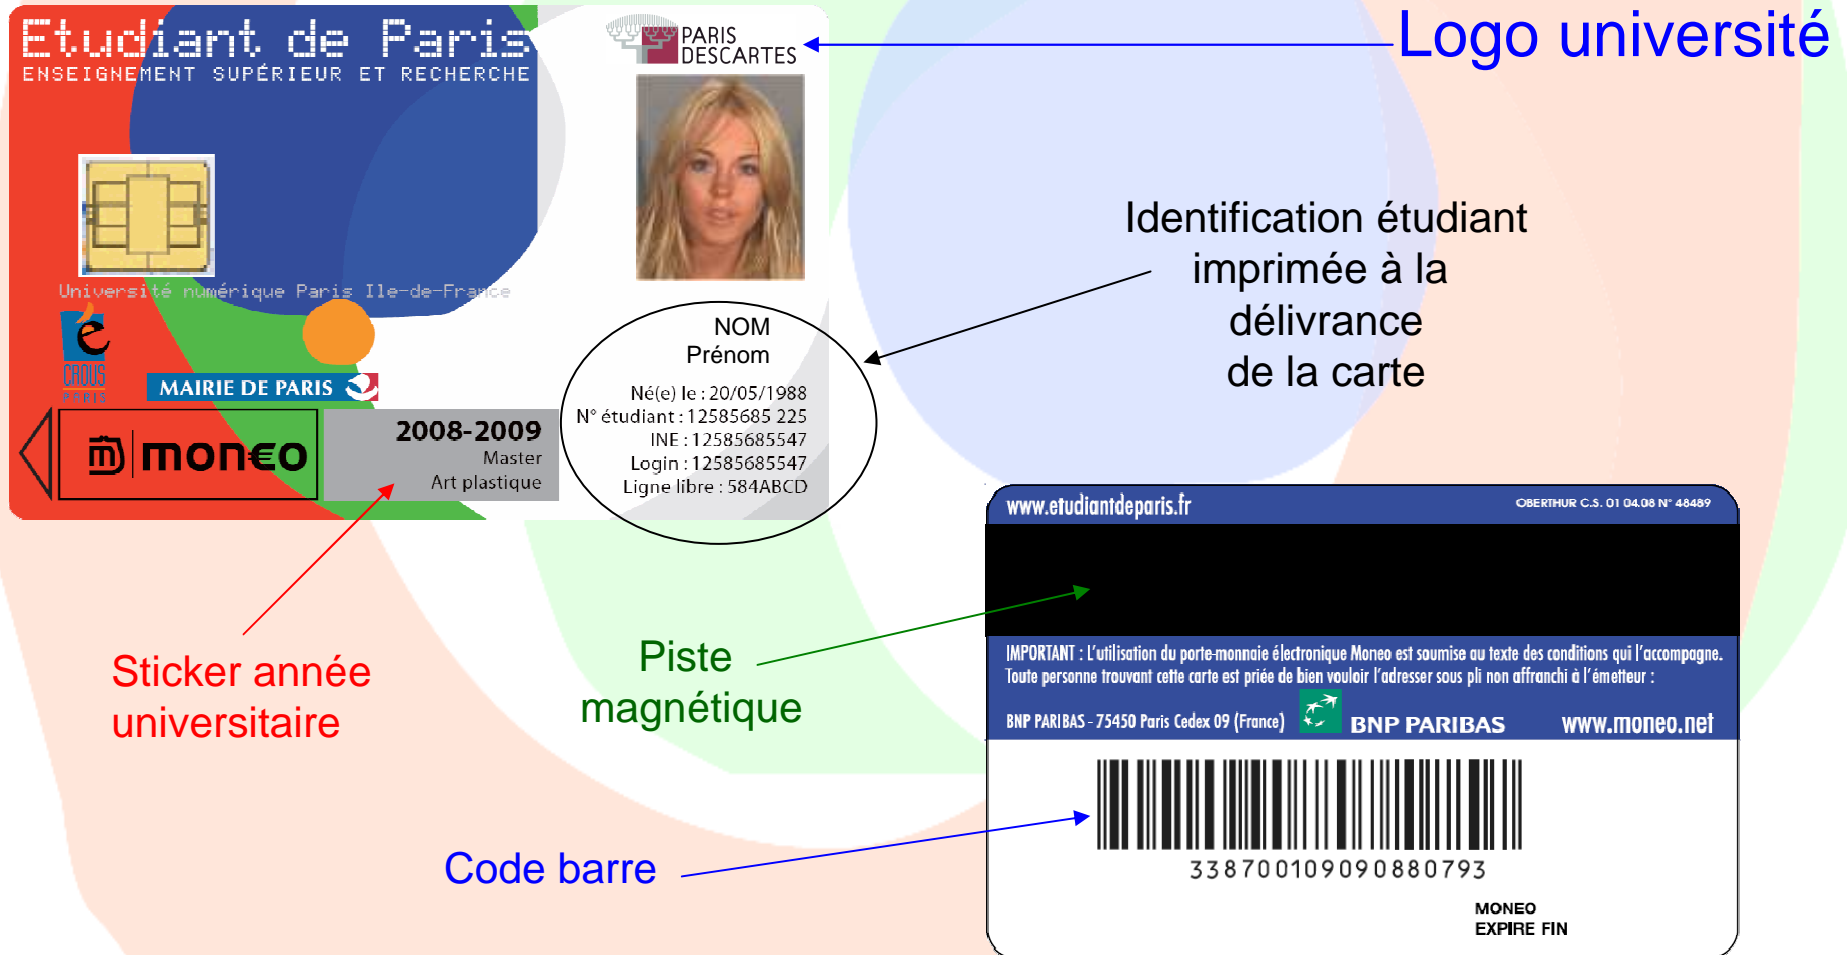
Etudiant de Paris
ENSEIGNEMENT SUPÉRIEUR ET RECHERCHE

PARIS DESCARTES

Logo université

Identification étudiant imprimée à la délivrance de la carte

Université numérique Paris Ile-de-France

CROUS PARIS

MAIRIE DE PARIS

moneo

2008-2009
Master
Art plastique

NOM
Prénom
Né(e) le : 20/05/1988
N° étudiant : 12585685 225
INE : 12585685547
Login : 12585685547
Ligne libre : 584ABCD

www.etudiantdeparis.fr
OBERTHUR C.S. 01 04.08 N° 48489

IMPORTANT : L'utilisation du porte-monnaie électronique Moneo est soumise au texte des conditions qui l'accompagne. Toute personne trouvant cette carte est priée de bien vouloir l'adresser sous pli non affranchi à l'émetteur :
BNP PARIBAS - 75450 Paris Cedex 09 (France)
BNP PARIBAS
www.moneo.net

Sticker année universitaire

Piste magnétique

3387001090908807​93

Code barre

MONEO
EXPIRE FIN